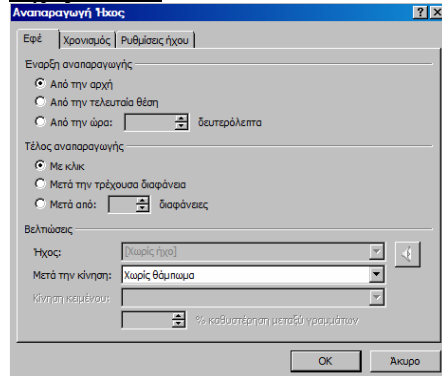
Αναπαραγωγή Ήχος

?

X

Εφέ

Χρονισμός

Ρυθμίσεις ήχου

Έναρξη αναπαραγωγής

Από την αρχή

Από την τελευταία θέση

Από την ώρα:

δευτερόλεπτα

Τέλος αναπαραγωγής

Με κλικ

Μετά την τρέχουσα διαφάνεια

Μετά από:

διαφάνειες

Βελτιώσεις

Ήχος:

[Χωρίς ήχο]

Μετά την κίνηση:

Χωρίς θάμπωμα

Κίνηση κειμένου:

% καθυστέρηση μεταξύ γραμμάτων

OK

Άκυρο